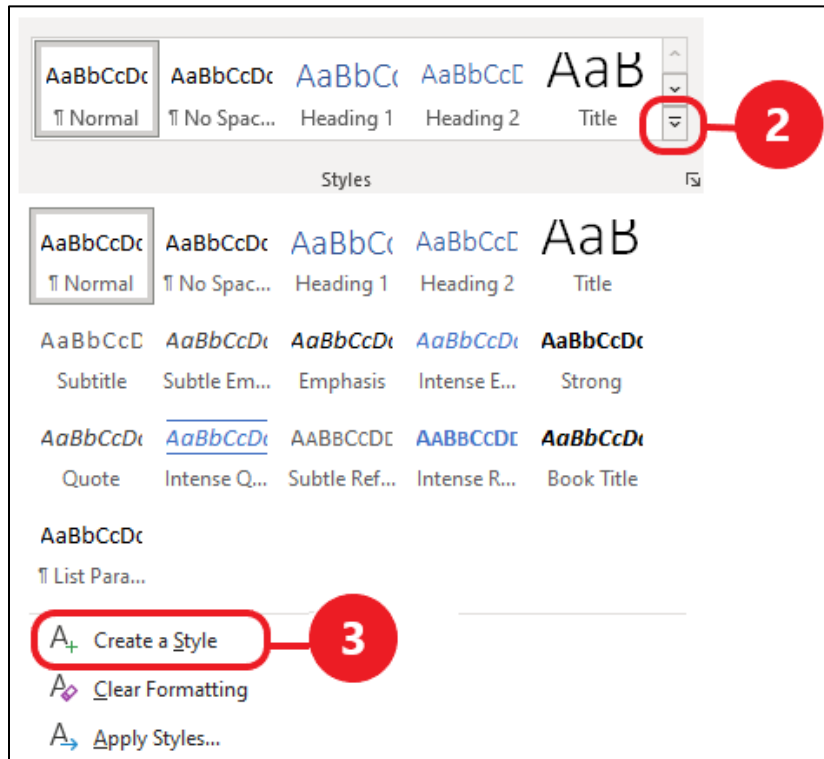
AaBbCcDc
¶ Normal

AaBbCcDc
¶ No Spac...

AaBbCc
Heading 1

AaBbCcD
Heading 2

AaB
Title

2

Styles

AaBbCcDc
¶ Normal

AaBbCcDc
¶ No Spac...

AaBbCc
Heading 1

AaBbCcD
Heading 2

AaB
Title

AaBbCcD
Subtitle

AaBbCcDc
Subtle Em...

AaBbCcDc
Emphasis

AaBbCcDc
Intense E...

AaBbCcDc
Strong

AaBbCcDc
Quote

AaBbCcDc
Intense Q...

AABBCCDD
Subtle Ref...

AABBCCDD
Intense R...

AaBbCcDc
Book Title

AaBbCcDc
¶ List Para...

Create a Style

3

Clear Formatting

Apply Styles...